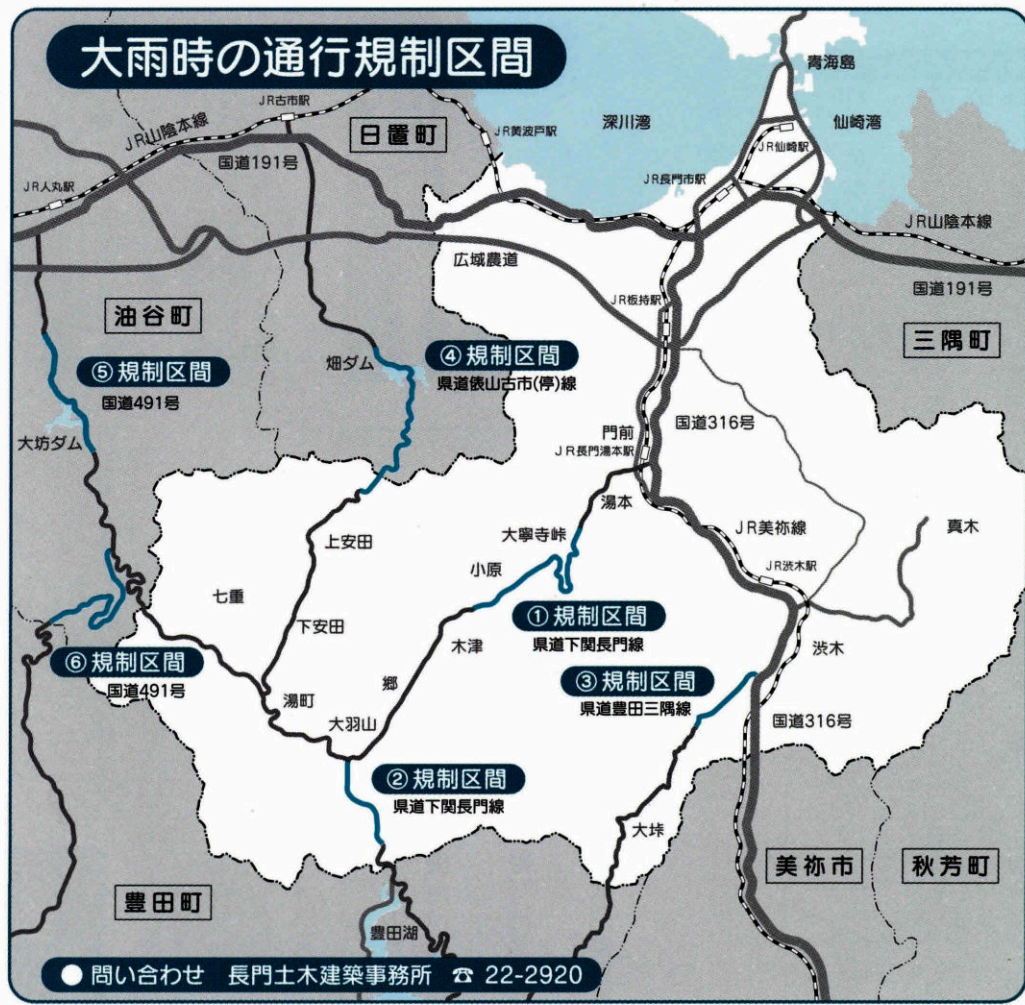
大雨時の通行規制区間

青海島
JR古市駅
JR山陰本線
日置町
JR黄波戸駅
深川湾
仙崎湾
JR仙崎駅
国道191号
JR人丸駅
JR長門市駅
JR山陰本線
広域農道
国道191号
JR板持駅
油谷町
三隅町
畑ダム
④規制区間
県道俵山古市(停)線
⑤規制区間
国道491号
大坊ダム
門前
JR長門湯本駅
国道316号
湯本
上安田
大寧寺峠
JR美祢線
真木
小原
JR渋木駅
七重
①規制区間
県道下関長門線
下安田
木津
渋木
⑥規制区間
国道491号
湯町
郷
③規制区間
県道豊田三隅線
大羽山
国道316号
②規制区間
県道下関長門線
大垰
美祢市
秋芳町
豊田町
豊田湖
● 問い合わせ 長門土木建築事務所 ☎ 22-2920